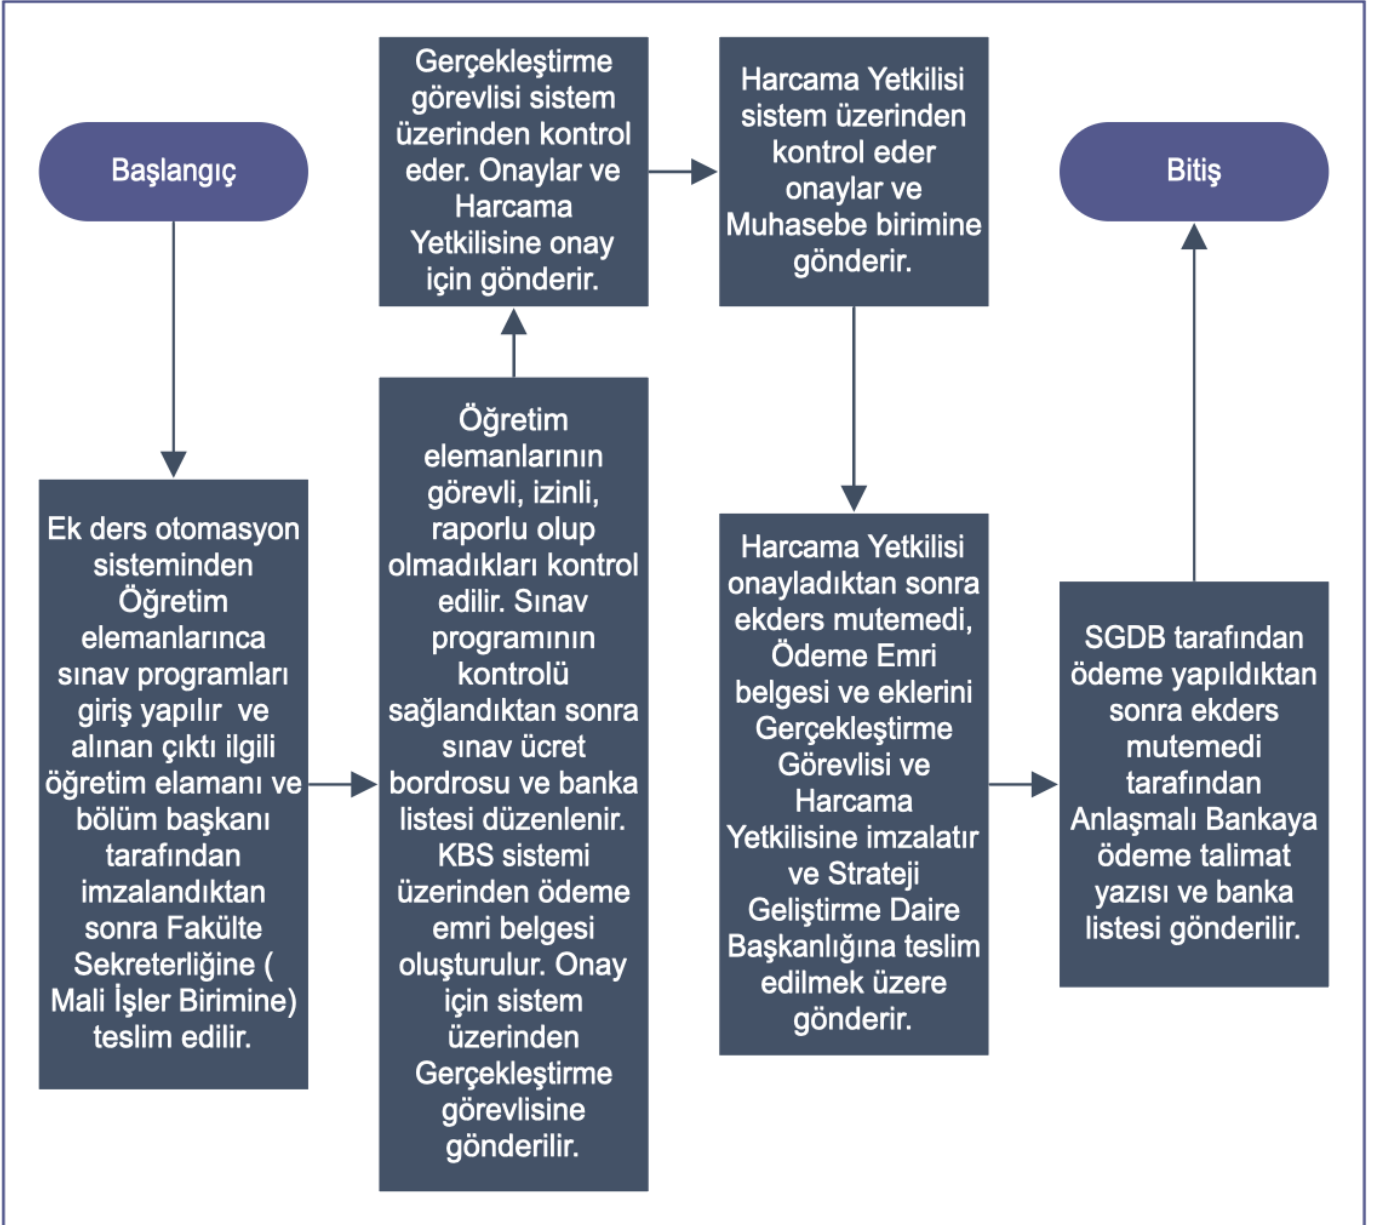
Başlangıç

Ek ders otomasyon sisteminden Öğretim elemanlarınca sınav programları giriş yapılır ve alınan çıktı ilgili öğretim elamanı ve bölüm başkanı tarafından imzalandıktan sonra Fakülte Sekreterliğine ( Mali İşler Birimine) teslim edilir.

Öğretim elemanlarının görevli, izinli, raporlu olup olmadıkları kontrol edilir. Sınav programının kontrolü sağlandıktan sonra sınav ücret bordrosu ve banka listesi düzenlenir. KBS sistemi üzerinden ödeme emri belgesi oluşturulur. Onay için sistem üzerinden Gerçekleştirme görevlisine gönderilir.

Gerçekleştirme görevlisi sistem üzerinden kontrol eder. Onaylar ve Harcama Yetkilisine onay için gönderir.

Harcama Yetkilisi sistem üzerinden kontrol eder onaylar ve Muhasebe birimine gönderir.

Harcama Yetkilisi onayladıktan sonra ekders mutemedi, Ödeme Emri belgesi ve eklerini Gerçekleştirme Görevlisi ve Harcama Yetkilisine imzalatır ve Strateji Geliştirme Daire Başkanlığına teslim edilmek üzere gönderir.

SGDB tarafından ödeme yapıldıktan sonra ekders mutemedi tarafından Anlaşmalı Bankaya ödeme talimat yazısı ve banka listesi gönderilir.

Bitiş